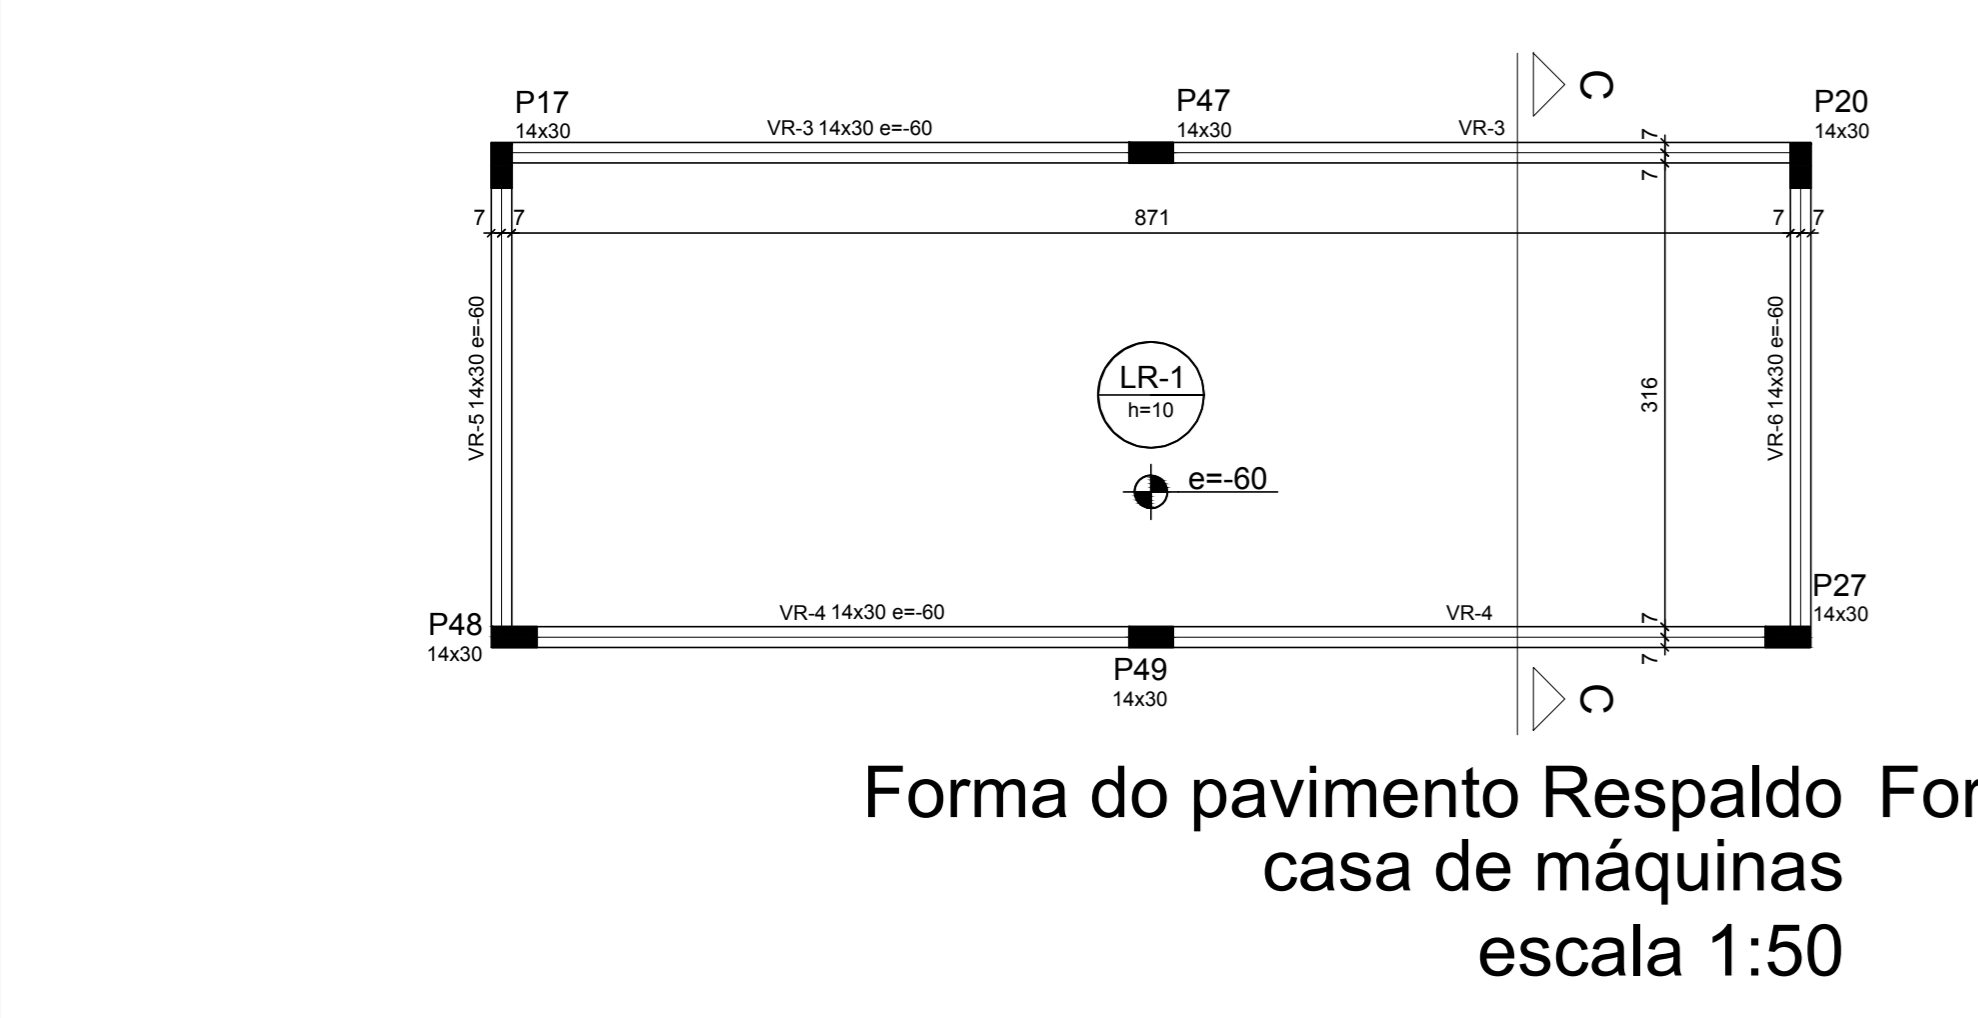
C

P17
14x30

VR-3 14x30 e=-60

P47
14x30

VR-3

P20
14x30

7
7

7 7

871

7 7

VR-5 14x30 e=-60

LR-1
h=10

e=-60

316

VR-6 14x30 e=-60

P27
14x30

VR-4 14x30 e=-60

VR-4

P48
14x30

7
7

P49
14x30

C

Forma do pavimento Respaldo casa de máquinas
escala 1:50

For